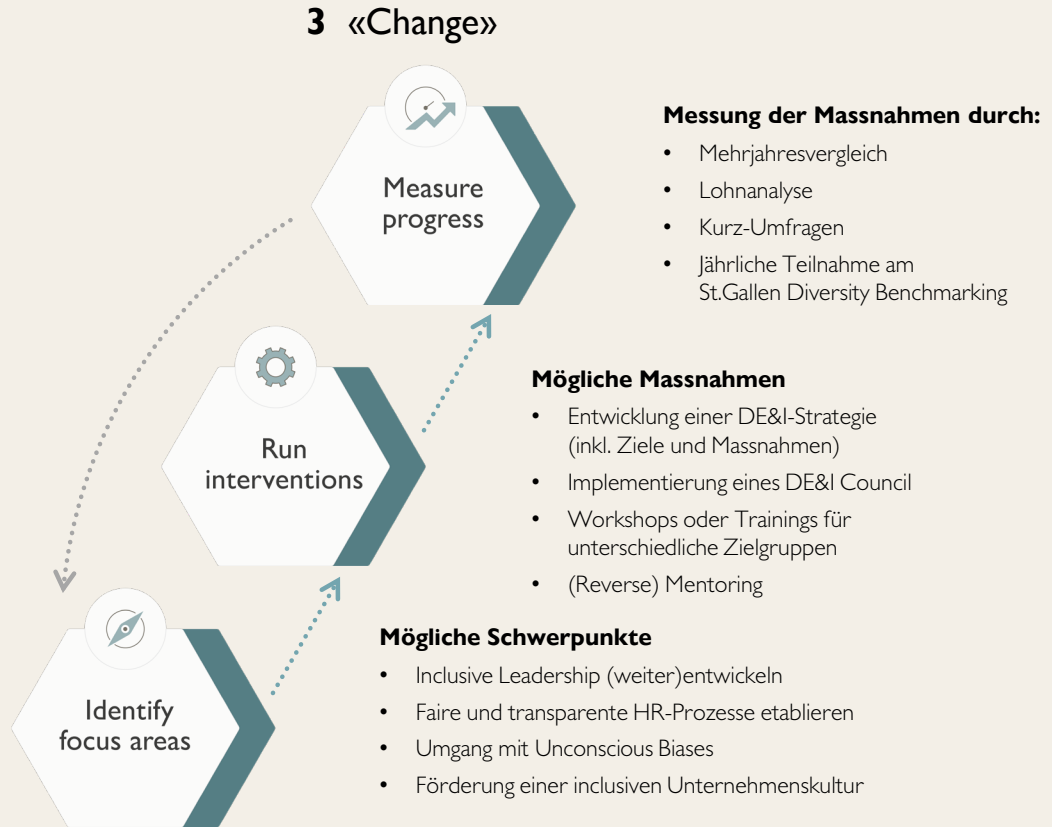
**3** «Change»

Measure progress

**Messung der Massnahmen durch:**

- Mehrjahresvergleich
- Lohnanalyse
- Kurz-Umfragen
- Jährliche Teilnahme am St.Gallen Diversity Benchmarking

Run interventions

**Mögliche Massnahmen**

- Entwicklung einer DE&I-Strategie (inkl. Ziele und Massnahmen)
- Implementierung eines DE&I Council
- Workshops oder Trainings für unterschiedliche Zielgruppen
- (Reverse) Mentoring

Identify focus areas

**Mögliche Schwerpunkte**

- Inclusive Leadership (weiter)entwickeln
- Faire und transparente HR-Prozesse etablieren
- Umgang mit Unconscious Biases
- Förderung einer inclusiven Unternehmenskultur